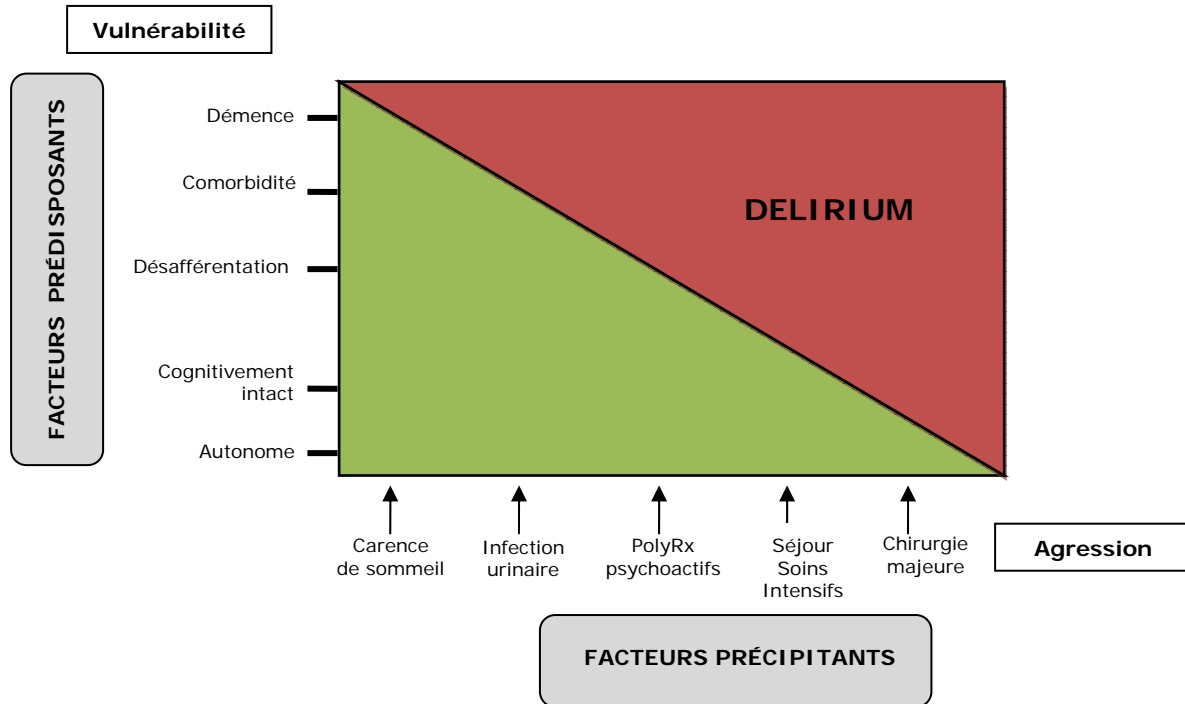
Vulnérabilité

FACTEURS PRÉDISPOSANTS

Démence

Comorbidité

Désafférentation

Cognitivement intact

Autonome

DELIRIUM

Carence de sommeil

Infection urinaire

PolyRx psychoactifs

Séjour Soins Intensifs

Chirurgie majeure

Agression

FACTEURS PRÉCIPITANTS